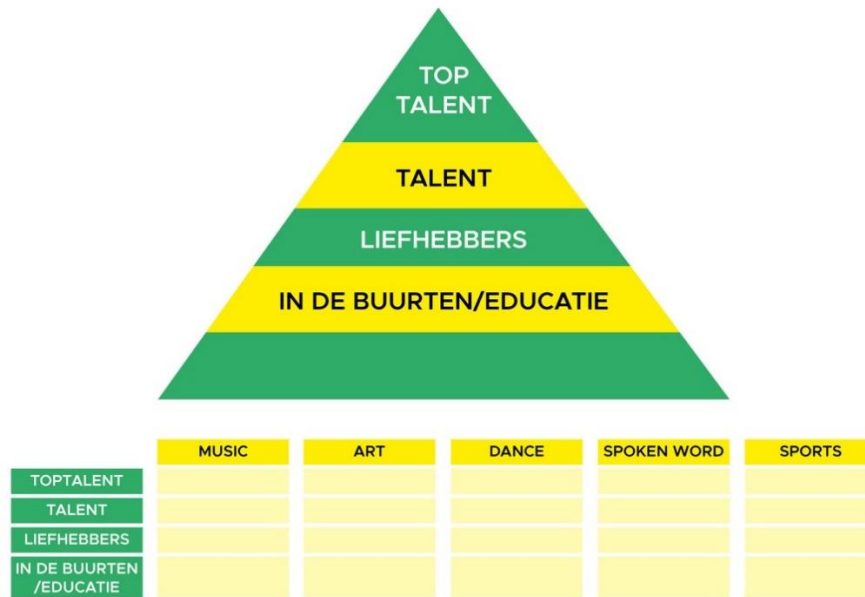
TOP TALENT

TALENT

LIEFHEBBERS

IN DE BUURTEN/EDUCATIE

| | MUSIC | ART | DANCE | SPOKEN WORD | SPORTS |
|---|---|---|---|---|---|
| TOPTALENT | | | | | |
| TALENT | | | | | |
| LIEFHEBBERS | | | | | |
| IN DE BUURTEN /EDUCATIE | | | | | |